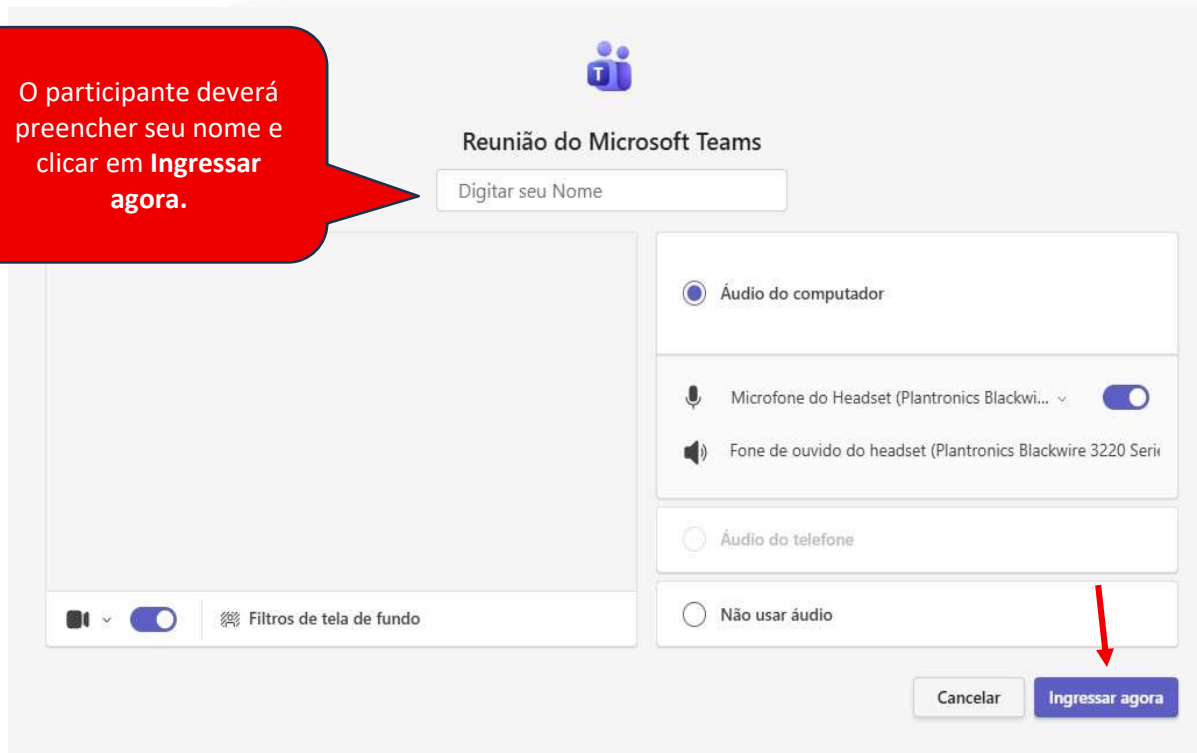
O participante deverá preencher seu nome e clicar em **Ingressar agora.**

Reunião do Microsoft Teams

Digitar seu Nome

Áudio do computador

Microfone do Headset (Plantronics Blackwi...

Fone de ouvido do headset (Plantronics Blackwire 3220 Seri

Áudio do telefone

Não usar áudio

Filtros de tela de fundo

Cancelar

Ingressar agora